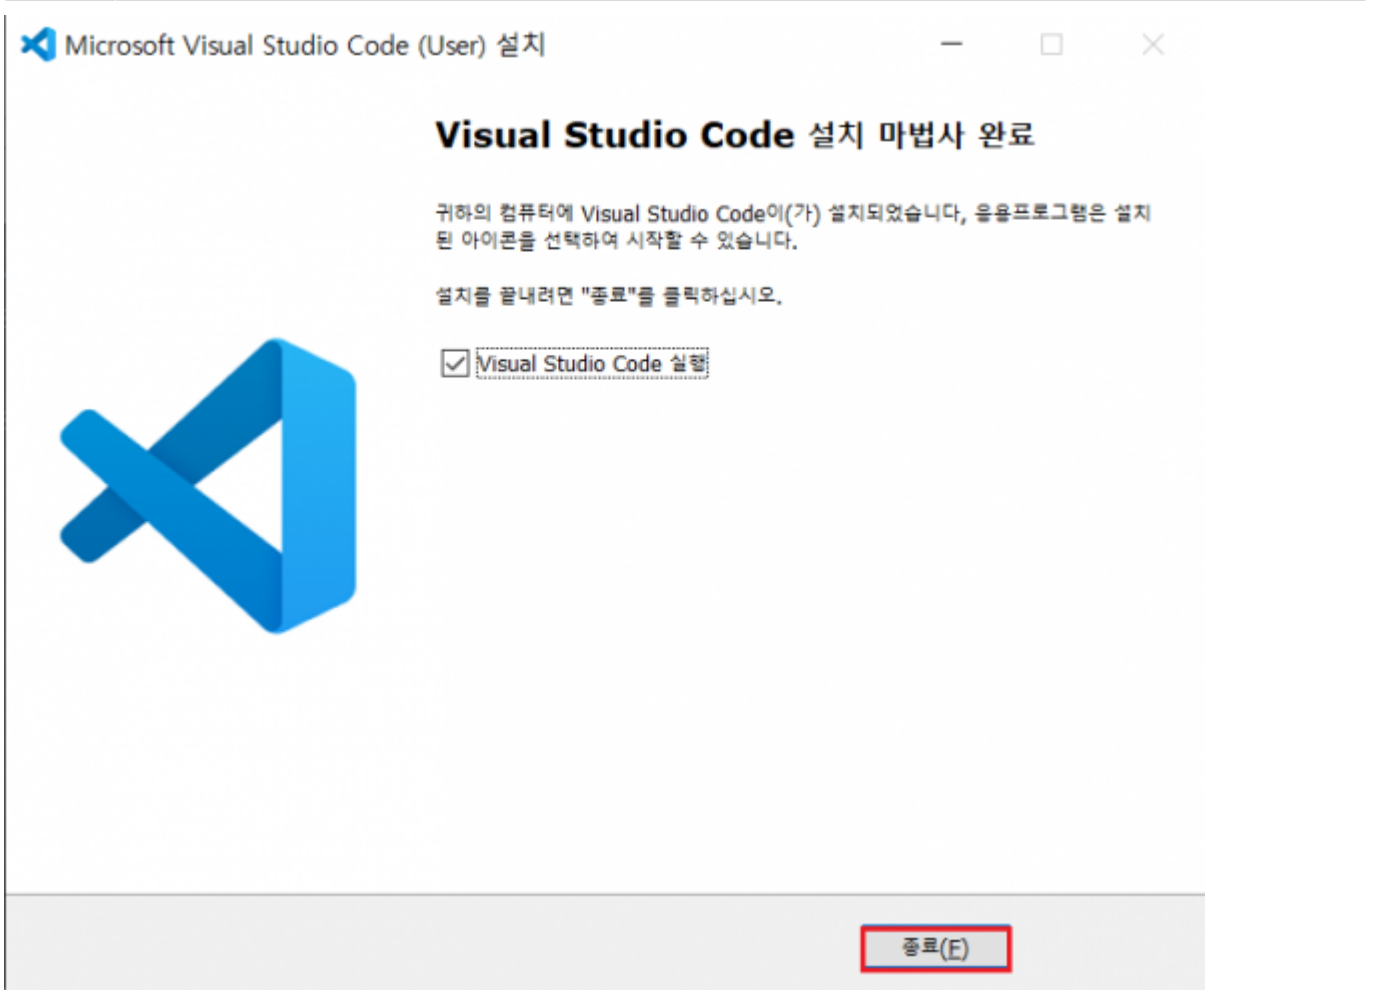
Microsoft Visual Studio Code (User) 설치

Visual Studio Code 설치 마법사 완료

귀하의 컴퓨터에 Visual Studio Code이(가) 설치되었습니다. 응용프로그램은 설치된 아이콘을 선택하여 시작할 수 있습니다.

설치를 끝내려면 "종료"를 클릭하십시오.

Visual Studio Code 실행

종료(F)